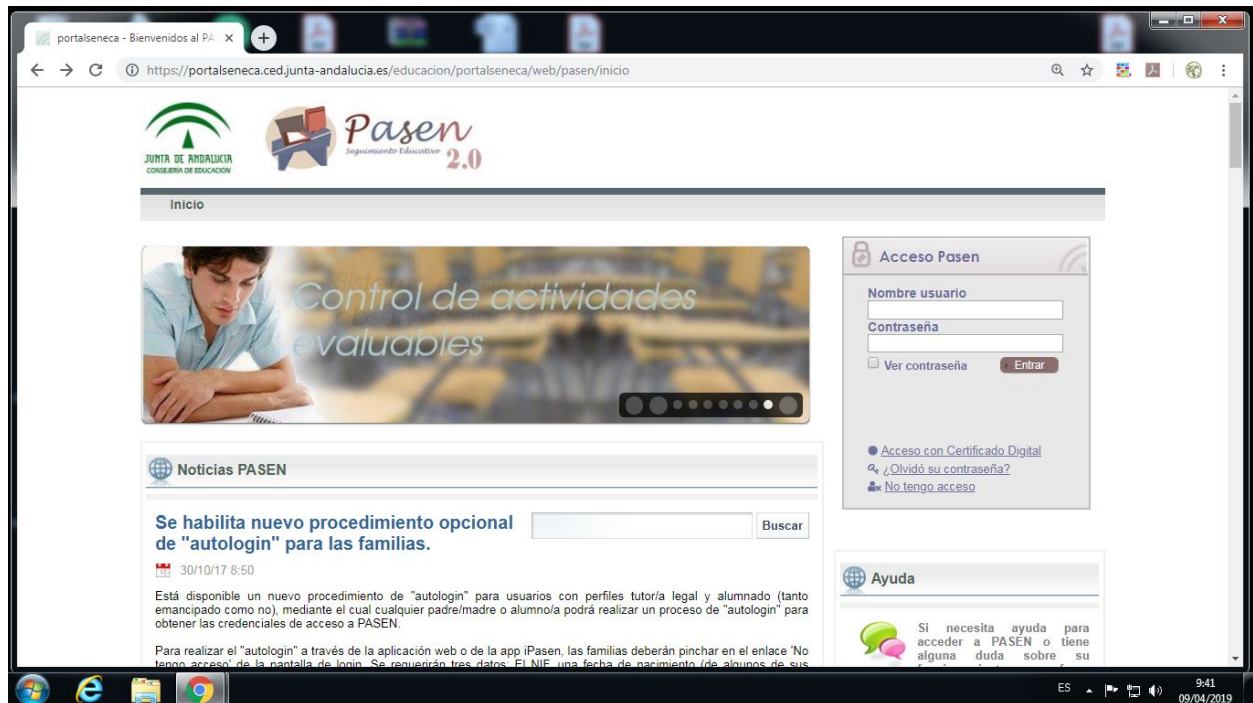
portalseneca - Bienvenidos al PA ×

https://portalseneca.ced.junta-andalucia.es/educacion/portalseneca/web/pasen/inicio

JUNTA DE ANDALUCIA
CONSEJERÍA DE EDUCACIÓN

Pasen
Seguimiento Educativo 2.0

Inicio

Control de actividades evaluables

Acceso Pasen

Nombre usuario

Contraseña

Ver contraseña

Entrar

Acceso con Certificado Digital

¿Olvidó su contraseña?

No tengo acceso

Noticias PASEN

Se habilita nuevo procedimiento opcional de "autologin" para las familias.

Buscar

30/10/17 8:50

Está disponible un nuevo procedimiento de "autologin" para usuarios con perfiles tutor/a legal y alumnado (tanto emancipado como no), mediante el cual cualquier padre/madre o alumno/a podrá realizar un proceso de "autologin" para obtener las credenciales de acceso a PASEN.

Para realizar el "autologin" a través de la aplicación web o de la app iPasen, las familias deberán pinchar en el enlace 'No tengo acceso' de la pantalla de login. Se requerirán tres datos: El NIF, una fecha de nacimiento (de algunos de sus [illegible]

Ayuda

Si necesita ayuda para acceder a PASEN o tiene alguna duda sobre su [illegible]

ES

9:41
09/04/2019